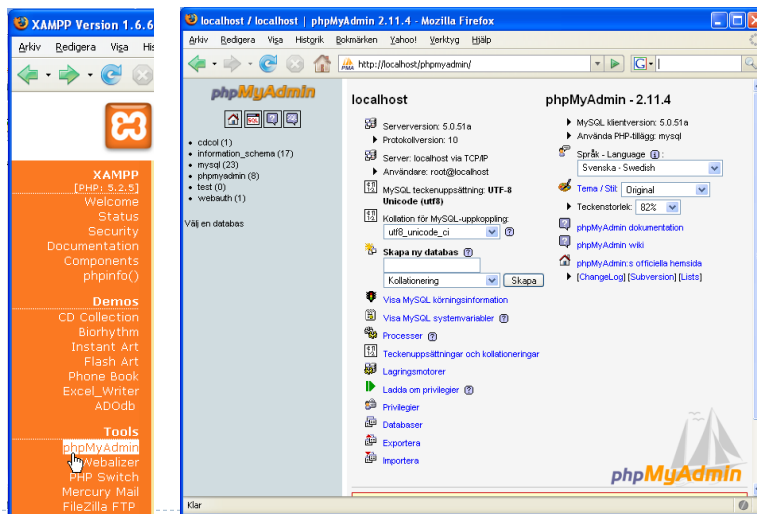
XAMPP Version 1.6.6

Arkiv Redigera Visa His

XAMPP
[PHP: 5.2.5]
Welcome
Status
Security
Documentation
Components
phpinfo()

Demos
CD Collection
Biorhythm
Instant Art
Flash Art
Phone Book
Excel_Writer
ADOdb

Tools
phpMyAdmin
Webalizer
PHP Switch
Mercury Mail
FileZilla FTP

localhost / localhost | phpMyAdmin 2.11.4 - Mozilla Firefox

Arkiv Redigera Visa Historik Bokmärken Yahoo! Verktyg Hjälp

http://localhost/phpmyadmin/

phpMyAdmin

cdcol (1)
information_schema (17)
mysql (23)
phpmyadmin (8)
test (0)
webauth (1)

Välj en databas

localhost

Serverversion: 5.0.51a
Protokollversion: 10
Server: localhost via TCP/IP
Användare: root@localhost
MySQL teckenuppsättning: UTF-8 Unicode (utf8)
Kollation för MySQL-uppkoppling:
utf8_unicode_ci
Skapa ny databas
Kollationering
Skapa
Visa MySQL körningsinformation
Visa MySQL systemvariabler
Processer
Teckenuppsättningar och kollationeringar
Lagringsmotorer
Ladda om privilegier
Privilegier
Databaser
Exportera
Importera

phpMyAdmin - 2.11.4

MySQL klientversion: 5.0.51a
Använda PHP-tillägg: mysql
Språk - Language:
Svenska - Swedish
Tema / Stil: Original
Teckenstorlek: 82%
phpMyAdmin dokumentation
phpMyAdmin wiki
phpMyAdmin:s officiella hemsida
[ChangeLog] [Subversion] [Lists]

phpMyAdmin

Klar